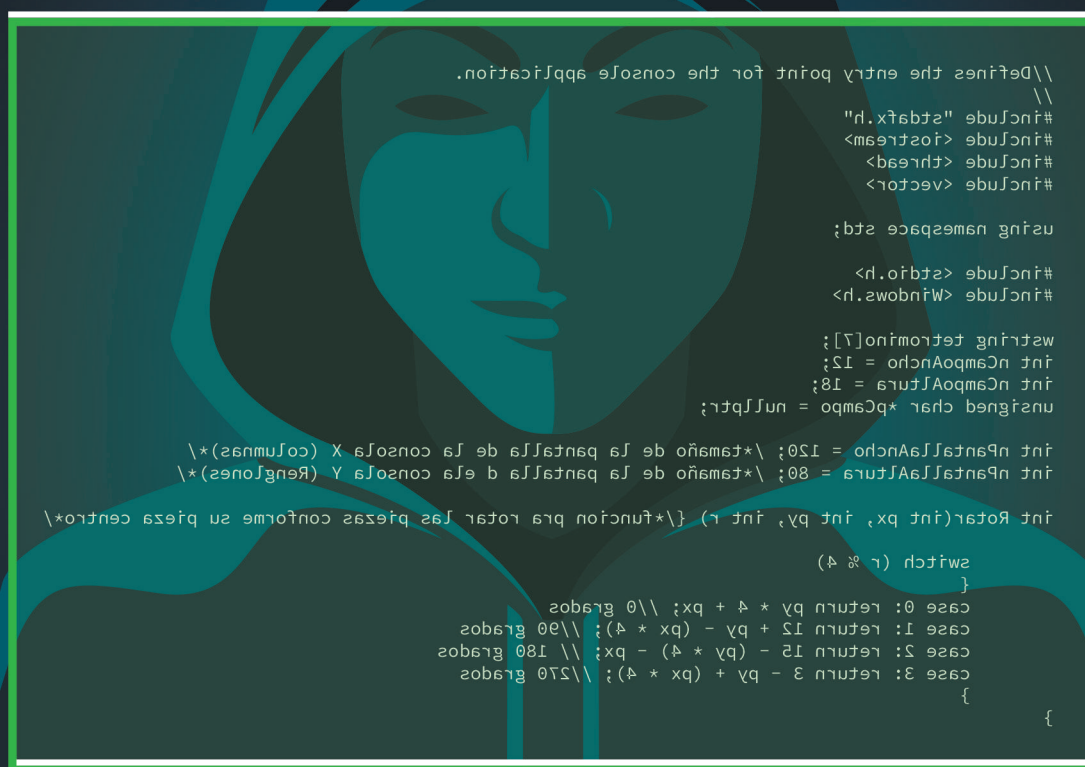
\\Defines the entry point for the console application.
\\
#include "stdafx.h"
#include <iostream>
#include <thread>
#include <vector>

using namespace std;

#include <stdio.h>
#include <Windows.h>

wstring tetromino[7];
int nCampoAncho = 12;
int nCampoAltura = 18;
unsigned char *pCampo = nullptr;

int nPantallaAncho = 120; \*tamaño de la pantalla de la consola X (columnas)*\
int nPantallaAltura = 80; \*tamaño de la pantalla d ela consola Y (Renglones)*\

int Rotar(int px, int py, int r) {\*funcion pra rotar las piezas conforme su pieza centro*\

switch (r % 4)
{
case 0: return py * 4 + px; \\0 grados
case 1: return 12 + py - (px * 4); \\90 grados
case 2: return 15 - (py * 4) - px; \\ 180 grados
case 3: return 3 - py + (px * 4); \\270 grados
}
{